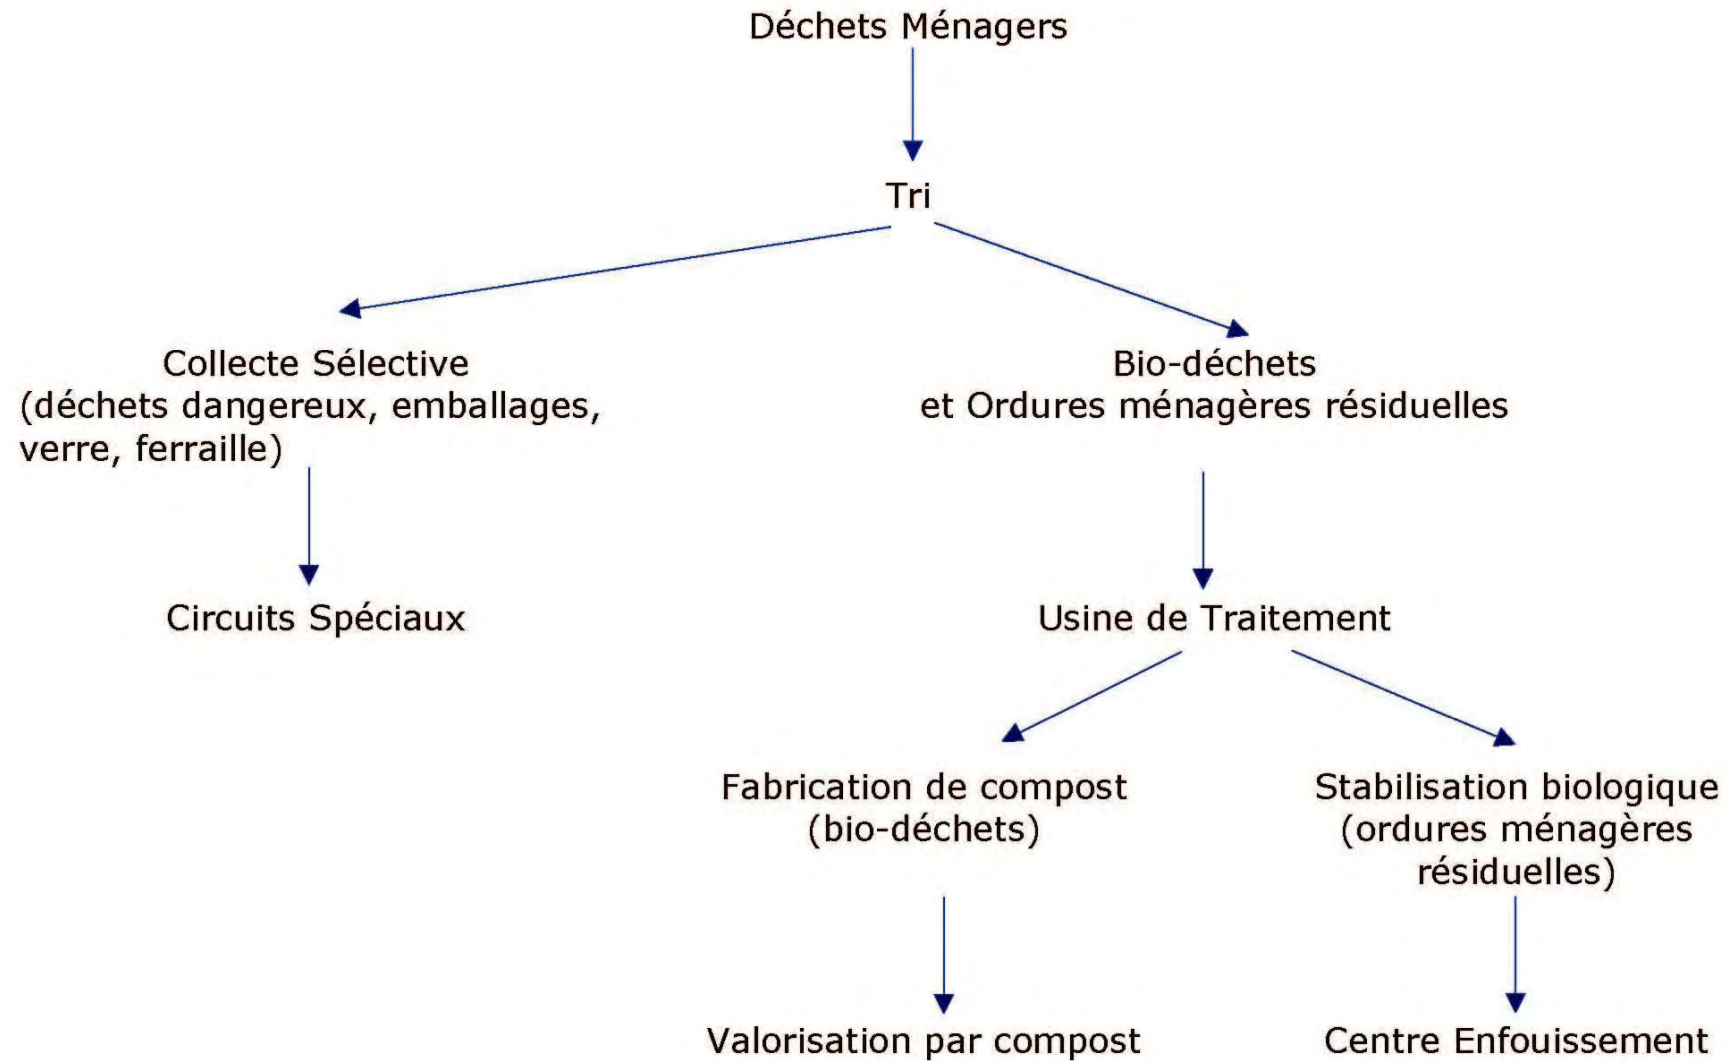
Déchets Ménagers

Tri

Collecte Sélective
(déchets dangereux, emballages, verre, ferraille)

Bio-déchets
et Ordures ménagères résiduelles

Circuits Spéciaux

Usine de Traitement

Fabrication de compost
(bio-déchets)

Stabilisation biologique
(ordures ménagères résiduelles)

Valorisation par compost

Centre Enfouissement